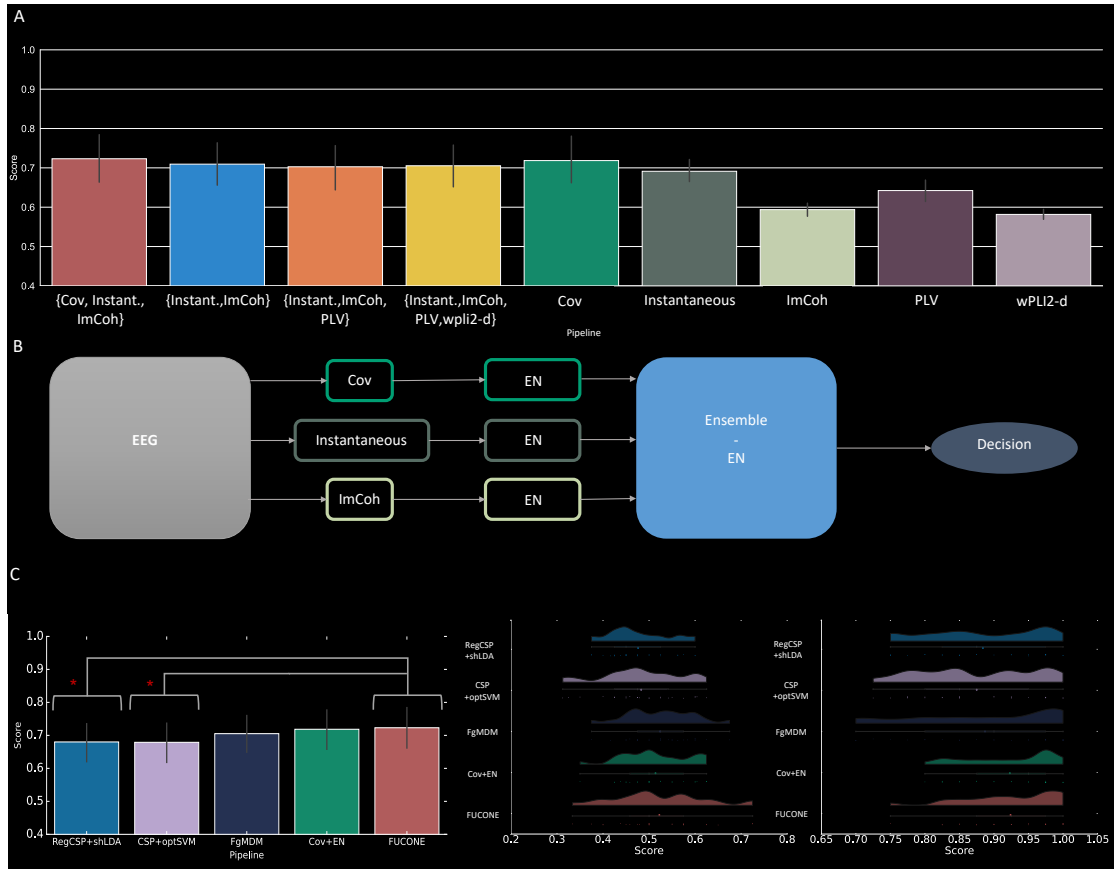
A

1.0
0.9
0.8
0.7
0.6
0.5
0.4
Score

{Cov, Instant., ImCoh}
{Instant.,ImCoh}
{Instant.,ImCoh, PLV}
{Instant.,ImCoh, PLV,wpli2-d}
Cov
Instantaneous
ImCoh
PLV
wPLI2-d
Pipeline

B

EEG
Cov
Instantaneous
ImCoh
EN
EN
EN
Ensemble - EN
Decision

C

1.0
0.9
0.8
0.7
0.6
0.5
0.4
Score
*
*
RegCSP+shLDA
CSP+optSVM
FgMDM
Cov+EN
FUCONE
Pipeline

RegCSP +shLDA
CSP +optSVM
FgMDM
Cov+EN
FUCONE
0.2 0.3 0.4 0.5 0.6 0.7 0.8
Score

RegCSP +shLDA
CSP +optSVM
FgMDM
Cov+EN
FUCONE
0.65 0.70 0.75 0.80 0.85 0.90 0.95 1.00 1.05
Score